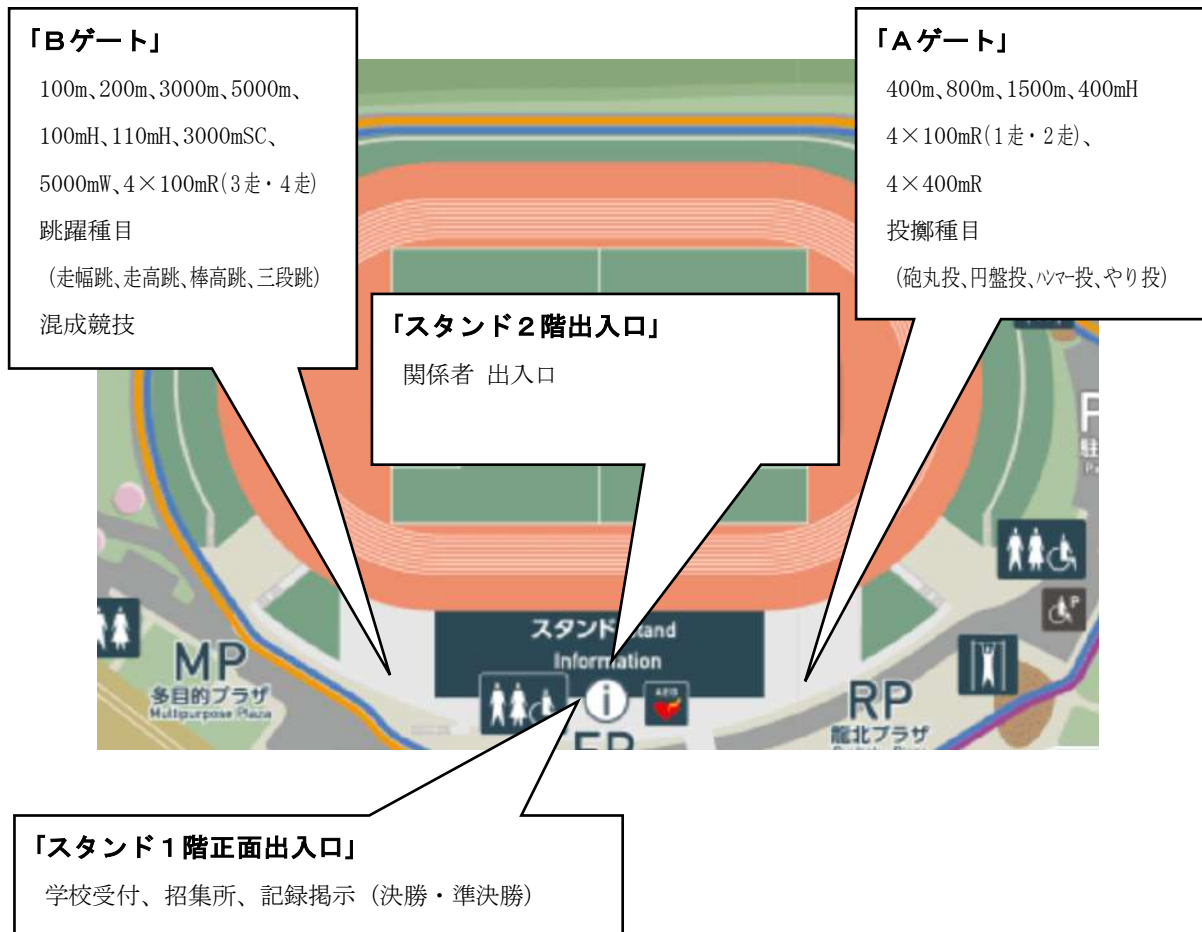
「Bゲート」

100m、200m、3000m、5000m、100mH、110mH、3000mSC、5000mW、4×100mR(3走・4走)

跳躍種目

（走幅跳、走高跳、棒高跳、三段跳）

混成競技

「Aゲート」

400m、800m、1500m、400mH

4×100mR(1走・2走)、

4×400mR

投擲種目

（砲丸投、円盤投、ハンマー投、やり投）

「スタンド2階出入口」

関係者 出入口

スタンド Stand

Information

MP
多目的プラザ
Multipurpose Plaza

RP
龍北プラザ

「スタンド1階正面出入口」

学校受付、招集所、記録掲示（決勝・準決勝）